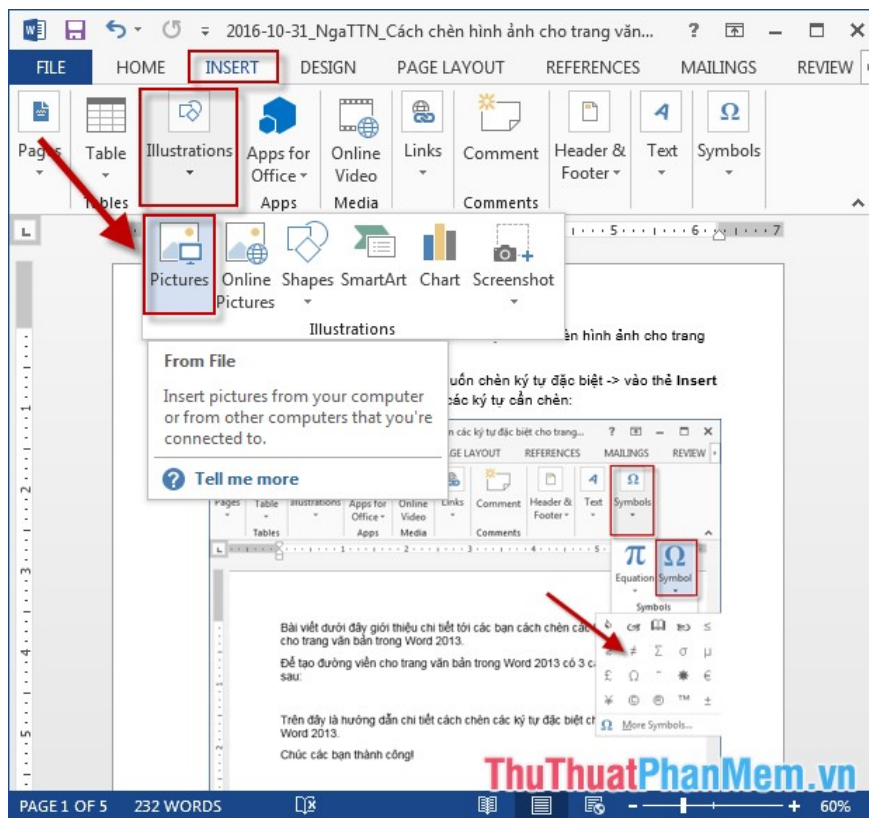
2016-10-31_NgaTTN_Cách chèn hình ảnh cho trang văn...

FILE HOME INSERT DESIGN PAGE LAYOUT REFERENCES MAILINGS REVIEW

Pages Table Illustrations Apps for Office Online Video Links Comment Header & Footer Text Symbols

Tables Apps Media Comments

Pictures Online Pictures Shapes SmartArt Chart Screenshot

Illustrations

From File

Insert pictures from your computer or from other computers that you're connected to.

Tell me more

ền hình ảnh cho trang

uốn chèn ký tự đặc biệt -> vào thẻ Insert các ký tự cần chèn:

n các ký tự đặc biệt cho trang...

GE LAYOUT REFERENCES MAILINGS REVIEW

Pages Table Illustrations Apps for Office Online Video Links Comment Header & Footer Text Symbols

Tables Apps Media Comments

Equation Symbol

Symbols

Bài viết dưới đây giới thiệu chi tiết tới các bạn cách chèn các cho trang văn bản trong Word 2013.

Để tạo đường viền cho trang văn bản trong Word 2013 có 3 c sau:

Trên đây là hướng dẫn chi tiết cách chèn các ký tự đặc biệt ch Word 2013.

Chúc các bạn thành công!

More Symbols...

ThuThuatPhanMem.vn

PAGE 1 OF 5 232 WORDS 60%